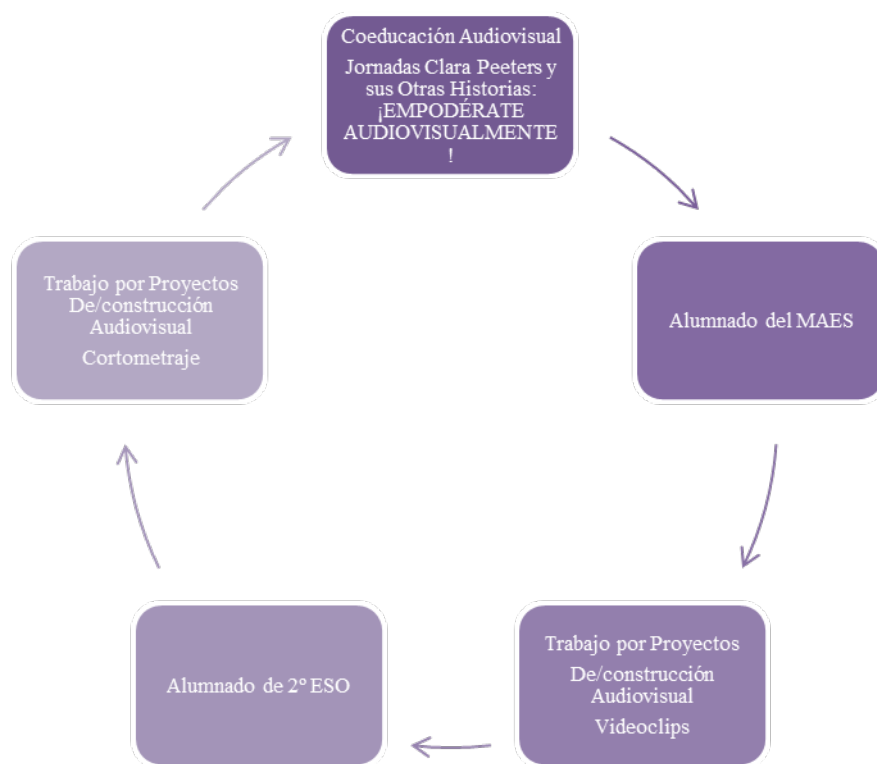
Coeducación Audiovisual

Jornadas Clara Peeters y sus Otras Historias: ¡EMPODÉRATE AUDIOVISUALMENTE!

Alumnado del MAES

Trabajo por Proyectos

De/construcción Audiovisual

Videoclips

Alumnado de 2º ESO

Trabajo por Proyectos

De/construcción Audiovisual

Cortometraje